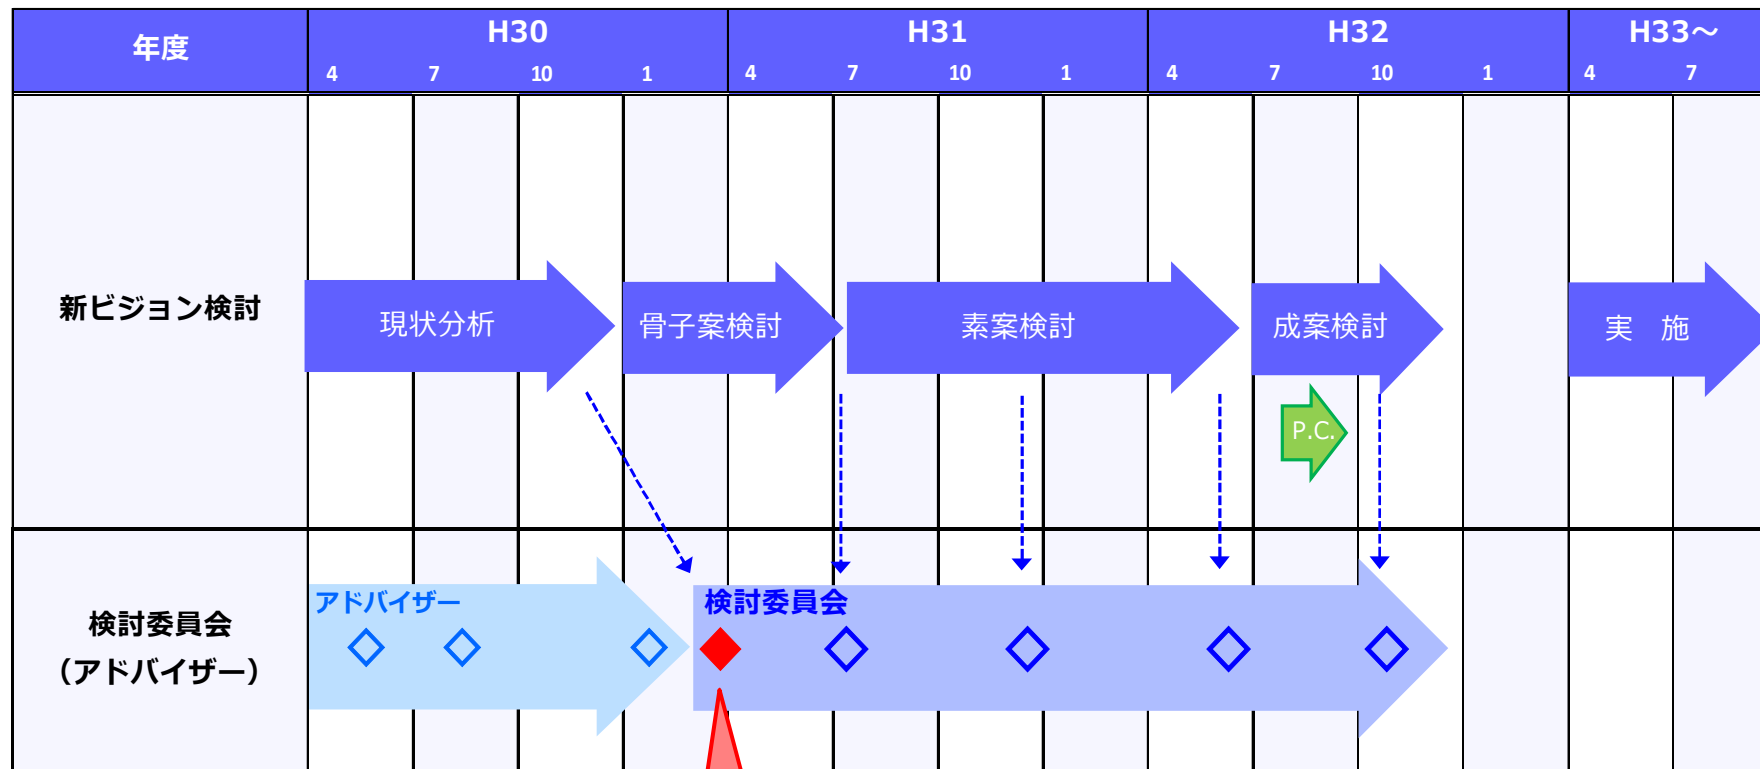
| 年度 | H30 4 7 10 1 | H31 4 7 10 1 | H32 4 7 10 1 | H33～ 4 7 |
|---|---|---|---|---|
| 新ビジョン検討 | 現状分析 骨子案検討 | 素案検討 | 成案検討 P.C. | 実　施 |
| 検討委員会 (アドバイザー) | アドバイザー | 検討委員会 | | |